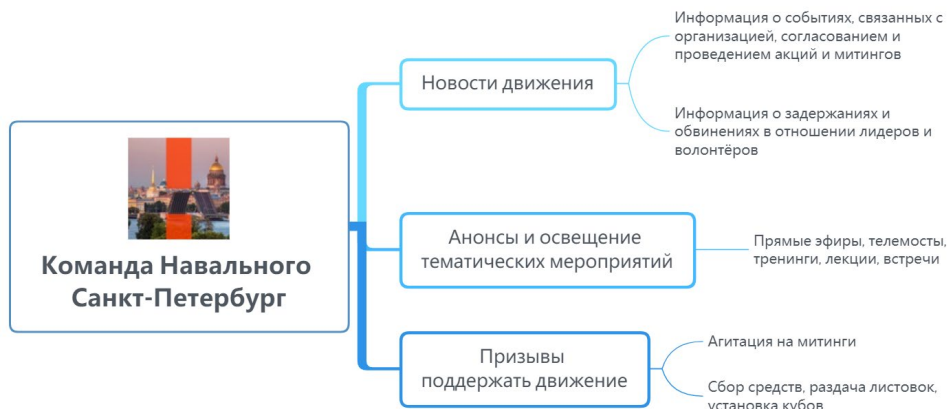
Команда Навального Санкт-Петербург

Новости движения

Информация о событиях, связанных с организацией, согласованием и проведением акций и митингов

Информация о задержаниях и обвинениях в отношении лидеров и волонтёров

Анонсы и освещение тематических мероприятий

Прямые эфиры, телемосты, тренинги, лекции, встречи

Призывы поддержать движение

Агитация на митинги

Сбор средств, раздача листовок, установка кубов